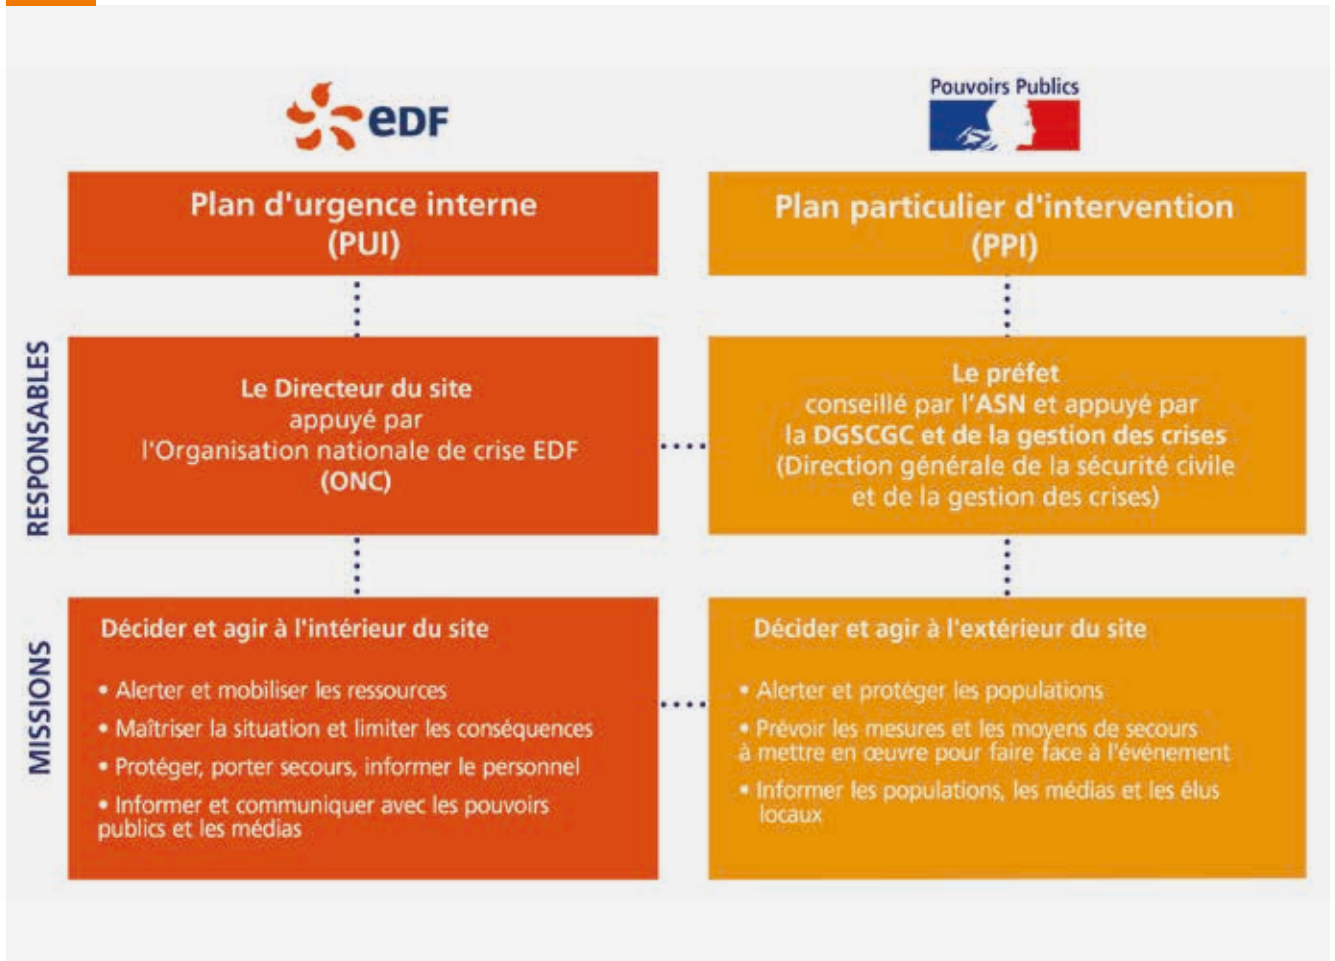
eDF

Pouvoirs Publics

Plan d'urgence interne (PUI)

Plan particulier d'intervention (PPI)

RESPONSABLES

Le Directeur du site
appuyé par
l'Organisation nationale de crise EDF
(ONC)

Le préfet
conseillé par l'ASN et appuyé par
la DGSCGC et de la gestion des crises
(Direction générale de la sécurité civile
et de la gestion des crises)

MISSIONS

Décider et agir à l'intérieur du site

• Alerter et mobiliser les ressources

• Maîtriser la situation et limiter les conséquences

• Protéger, porter secours, informer le personnel

• Informer et communiquer avec les pouvoirs publics et les médias

Décider et agir à l'extérieur du site

• Alerter et protéger les populations

• Prévoir les mesures et les moyens de secours à mettre en œuvre pour faire face à l'événement

• Informer les populations, les médias et les élus locaux